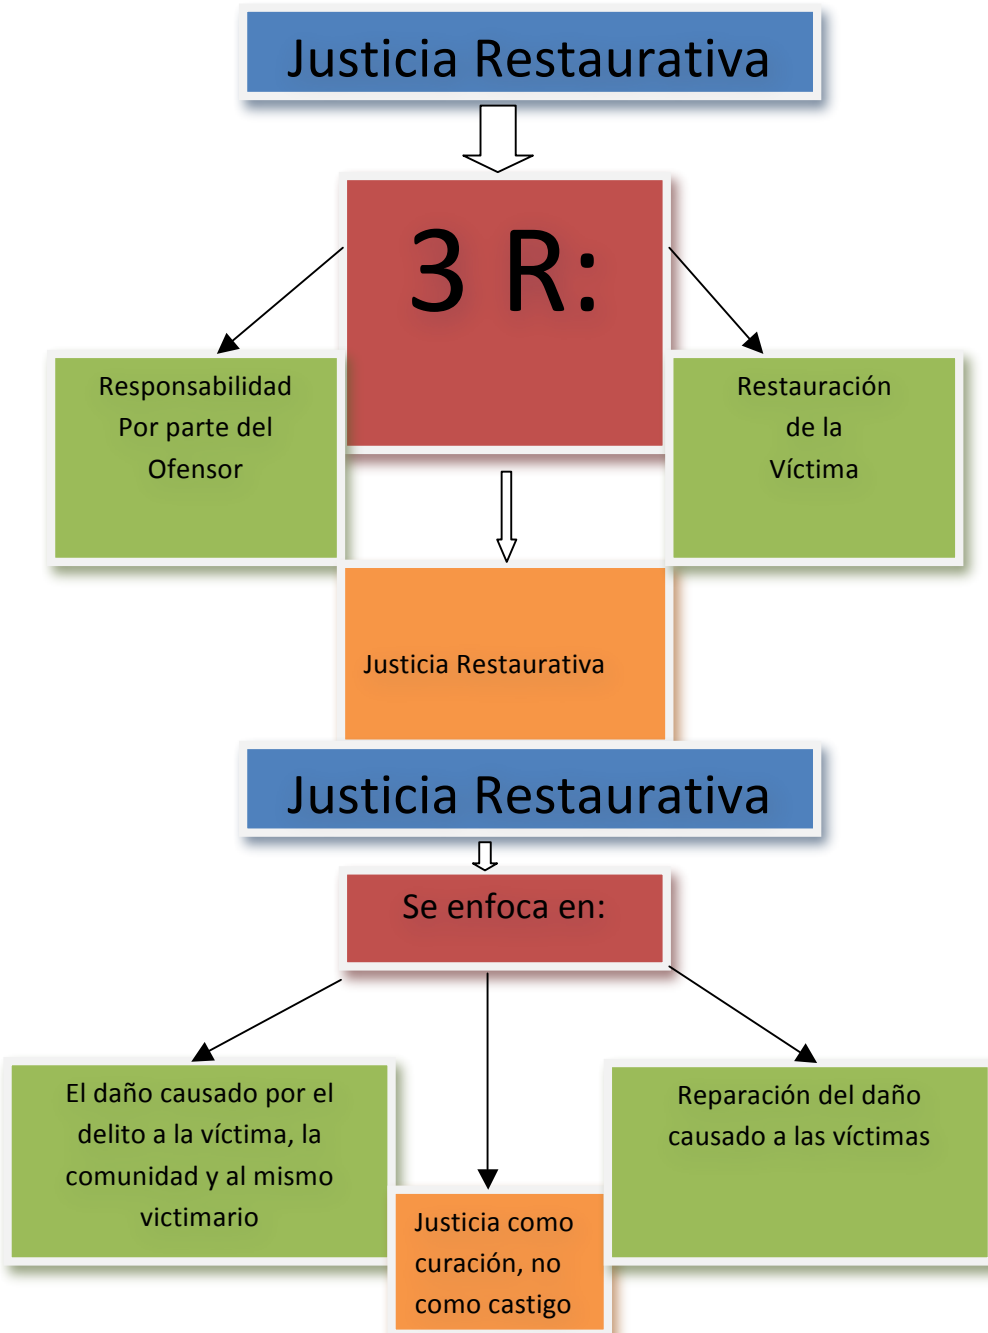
Justicia Restaurativa

3 R:

Responsabilidad Por parte del Ofensor

Restauración de la Víctima

Justicia Restaurativa

Justicia Restaurativa

Se enfoca en:

El daño causado por el delito a la víctima, la comunidad y al mismo victimario

Justicia como curación, no como castigo

Reparación del daño causado a las víctimas